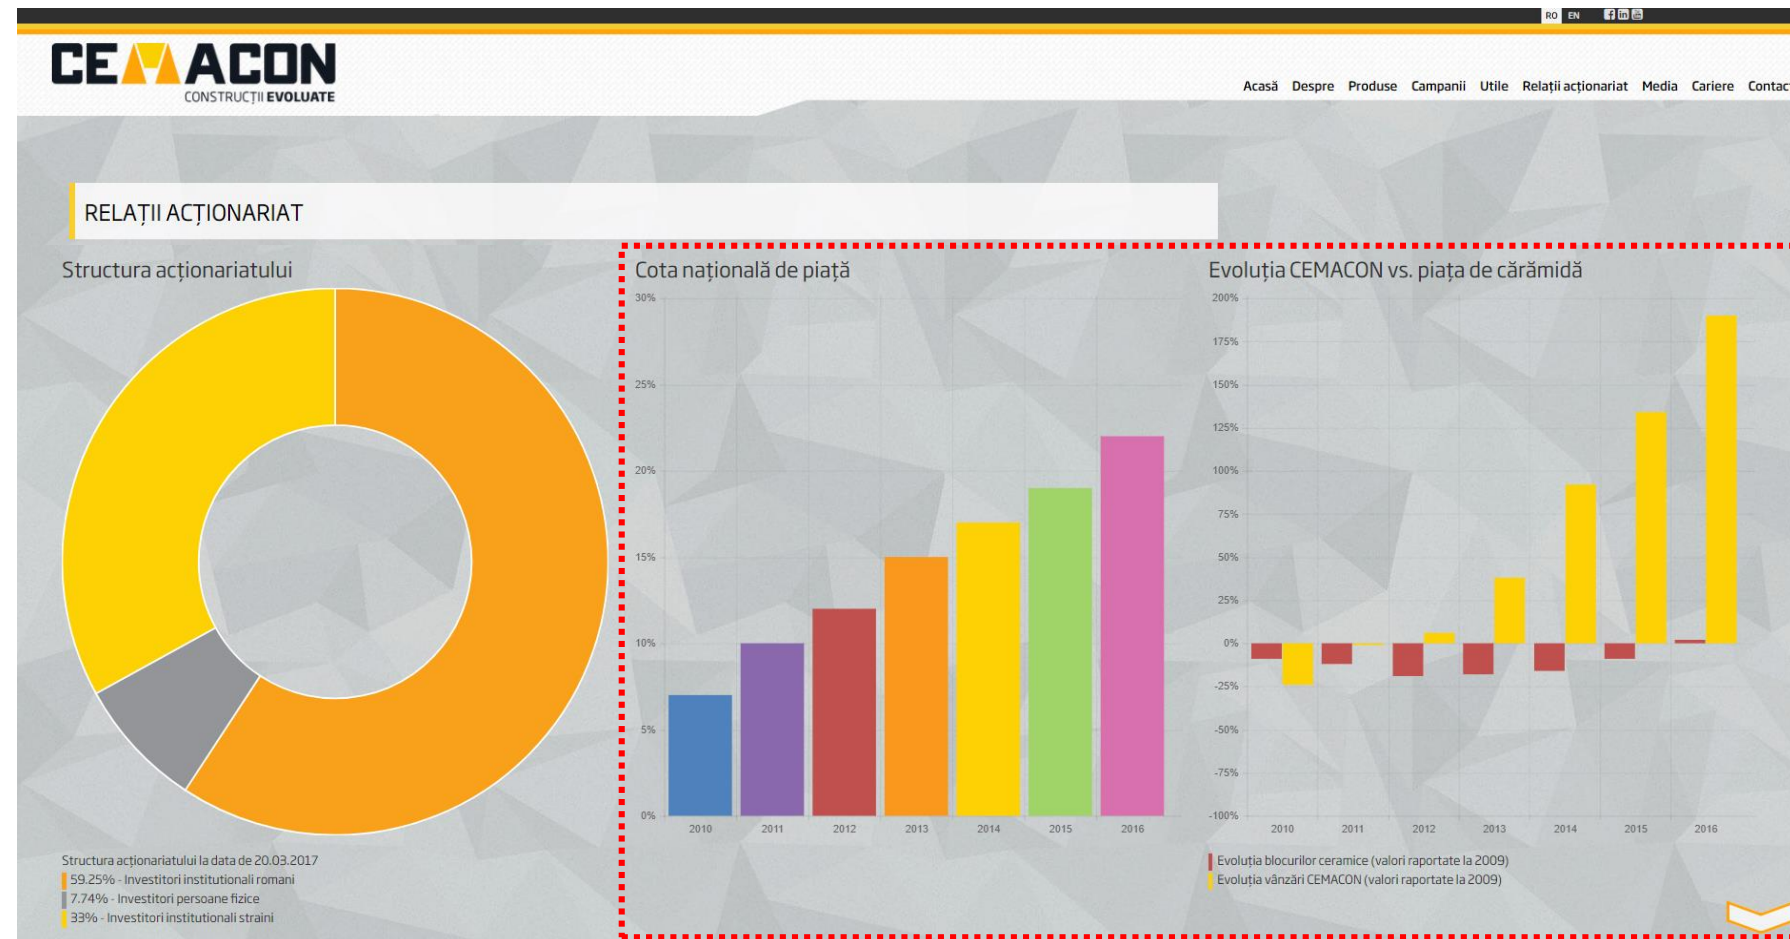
RO EN

CEMACON
CONSTRUCȚII EVOLUATE

Acasă Despre Produse Campanii Utile Relații acționariat Media Cariere Contac

RELAȚII ACȚIONARIAT

Structura acționariatului

Structura acționariatului la data de 20.03.2017
59.25% - Investitori institutionali romani
7.74% - Investitori persoane fizice
33% - Investitori institutionali straini

Cota națională de piață

30%
25%
20%
15%
10%
5%
0%
2010 2011 2012 2013 2014 2015 2016

Evoluția CEMACON vs. piața de cărămidă

200%
175%
150%
125%
100%
75%
50%
25%
0%
-25%
-50%
-75%
-100%
2010 2011 2012 2013 2014 2015 2016

Evoluția blocurilor ceramice (valori raportate la 2009)
Evoluția vânzări CEMACON (valori raportate la 2009)